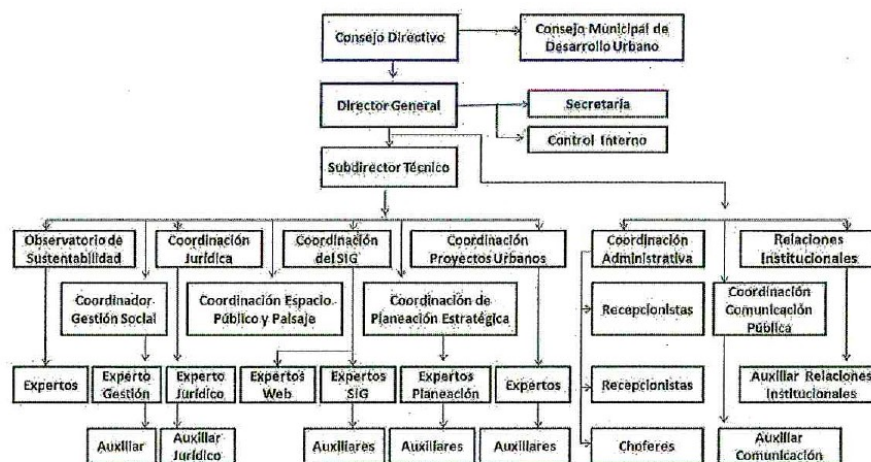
Consejo Directivo

Consejo Municipal de Desarrollo Urbano

Director General

Secretaria

Control Interno

Subdirector Técnico

Observatorio de Sustentabilidad

Coordinación Jurídica

Coordinación del SIG

Coordinación Proyectos Urbanos

Coordinación Administrativa

Relaciones Institucionales

Coordinador Gestión Social

Coordinación Espacio Público y Paisaje

Coordinación de Planeación Estratégica

Recepcionistas

Coordinación Comunicación Pública

Expertos

Experto Gestión

Experto Jurídico

Expertos Web

Expertos SIG

Expertos Planeación

Expertos

Recepcionistas

Auxiliar Relaciones Institucionales

Auxiliar

Auxiliar Jurídico

Auxiliares

Auxiliares

Auxiliares

Choferes

Auxiliar Comunicación